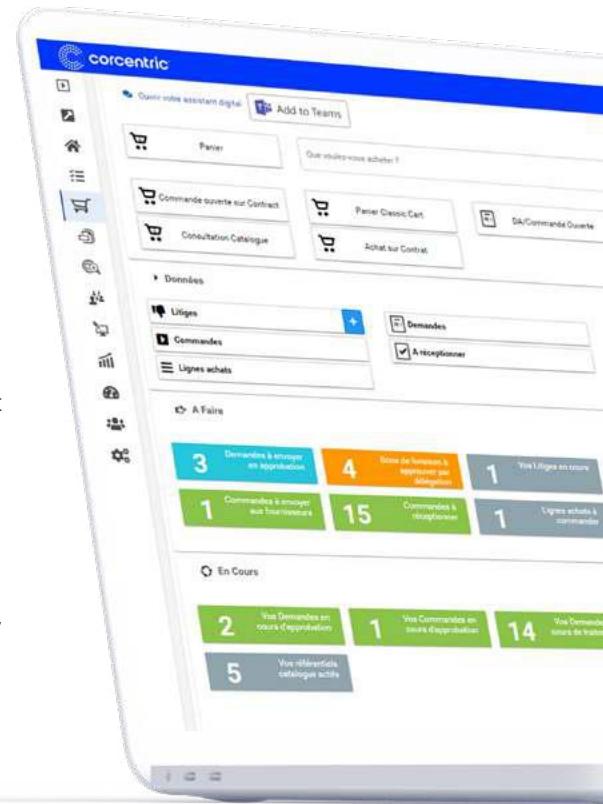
corcentric

Ouvrir votre assistant digital  Add to Teams

Panier

Que voulez-vous acheter ?

Commande ouverte sur Contract

Panier Classic Cart

DA/Commande Ouverte

Consultation Catalogue

Achat sur Contrat

Données

Litiges

Demandes

Commandes

A réceptionner

Lignes achats

A Faire

3 Demandes à envoyer en approbation

4 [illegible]

1 Vos Litiges en cours

1 Commandes à envoyer aux fournisseurs

15 Commandes à réceptionner

1 Lignes achats à commander

En Cours

2 Vos Demandes en cours d'approbation

1 Vos Commandes en cours d'approbation

14 Vos Demandes en cours de trait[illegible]

5 Vos référentiels catalogue actifs